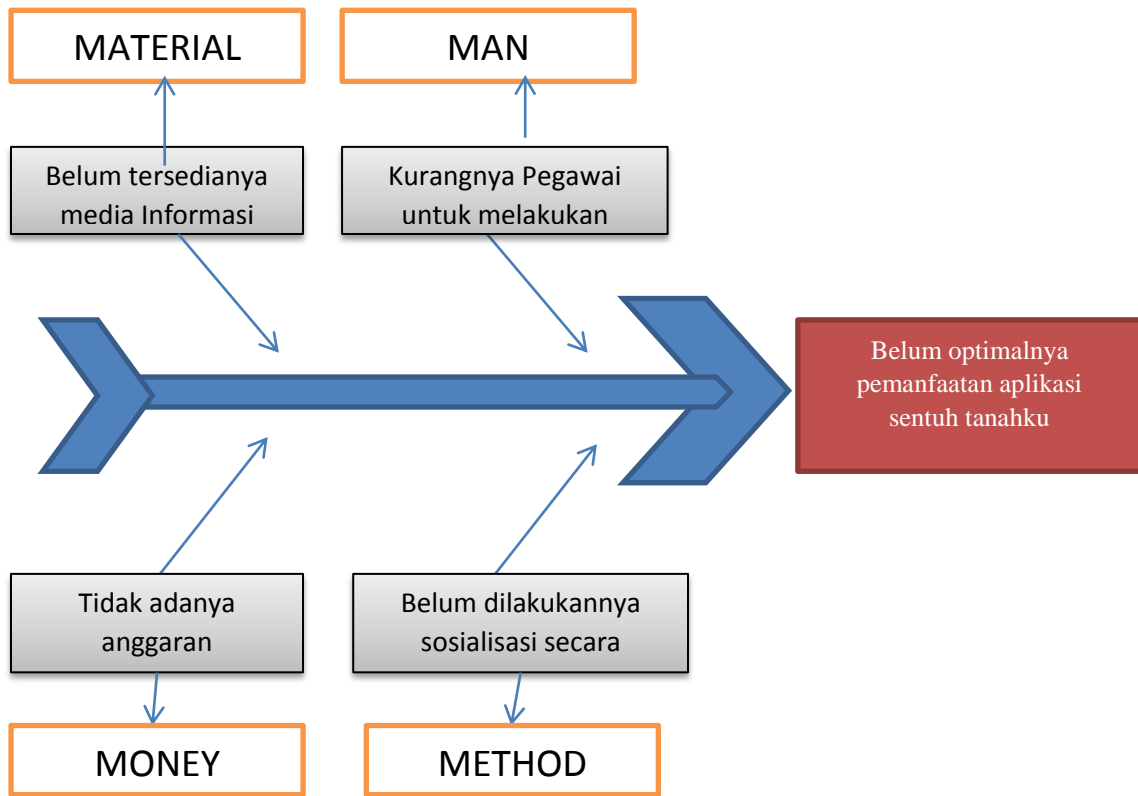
MATERIAL

MAN

Belum tersedianya media Informasi

Kurangnya Pegawai untuk melakukan

Belum optimalnya pemanfaatan aplikasi sentuh tanahku

Tidak adanya anggaran

Belum dilakukannya sosialisasi secara

MONEY

METHOD